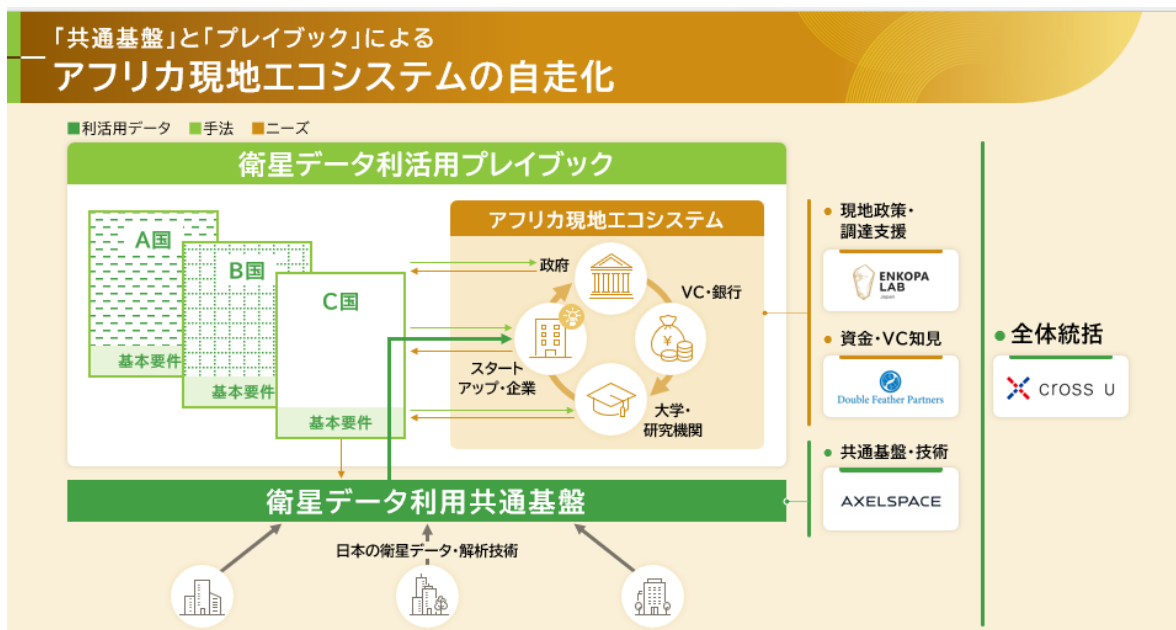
「共通基盤」と「プレイブック」による
アフリカ現地エコシステムの自走化

■利活用データ ■手法 ■ニーズ

衛星データ利活用プレイブック

A国
基本要件
B国
基本要件
C国
基本要件

アフリカ現地エコシステム
政府
VC・銀行
スタートアップ・企業
大学・研究機関

現地政策・調達支援
ENKOPA LAB Japan

資金・VC知見
Double Feather Partners

共通基盤・技術
AXELSPACE

全体統括
cross U

衛星データ利用共通基盤

日本の衛星データ・解析技術